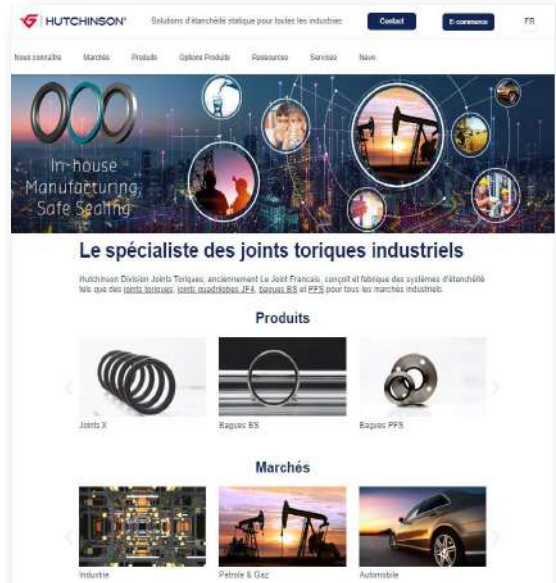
HUTCHINSON®

Solutions d'étanchéité statique pour toutes les industries

Contact

E-commerce

FR

Nous connaître

Marchés

Produits

Options Produits

Ressources

Services

News

In-house Manufacturing, Safe Sealing

Le spécialiste des joints toriques industriels

Hutchinson Division Joints Toriques, anciennement Le Joint Français, conçoit et fabrique des systèmes d'étanchéité tels que des joints toriques, joints quadrilobes JF4, bagues BS et PFS pour tous les marchés industriels.

Produits

Joints X

Bagues BS

Bagues PFS

Marchés

Industrie

Pétrole & Gaz

Automobile